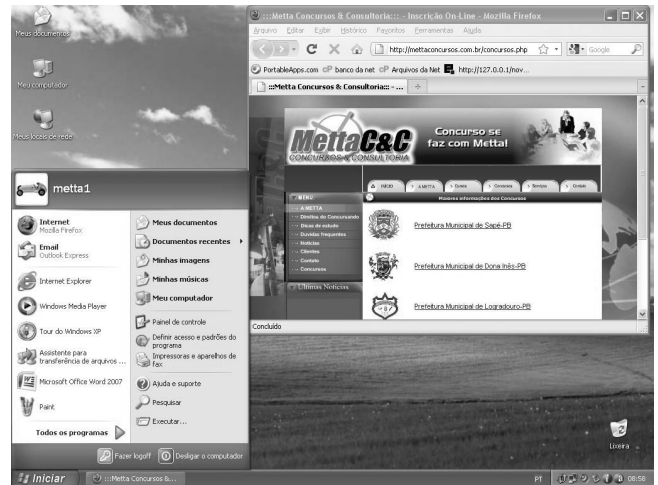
Meus documentos

Meu computador

Meus locais de rede

:::Metta Concursos & Consultoria::: - Inscrição On-Line - Mozilla Firefox

Arquivo Editar Exibir Histórico Favoritos Ferramentas Ajuda

http://mettaconcursos.com.br/concursos.php

Google

PortableApps.com banco da net Arquivos da Net http://127.0.0.1/nov...

:::Metta Concursos & Consultoria::: - ...

Metta C&C CONCURSOS & CONSULTORIA

Concurso se faz com Metta!

INICIO A METTA Cursos Concursos Serviços Contato

Maiores informações dos Concursos

MENU
A METTA
Direitos do Concursando
Dicas de estudo
Dúvidas frequentes
Notícias
Clientes
Contato
Concursos

Últimas Notícias

Prefeitura Municipal de Sapé-PB

Prefeitura Municipal de Dona Inês-PB

Prefeitura Municipal de Logradouro-PB

Concluído

metta1

Internet
Mozilla Firefox

Email
Outlook Express

Internet Explorer

Windows Media Player

Tour do Windows XP

Assistente para transferência de arquivos ...

Microsoft Office Word 2007

Paint

Todos os programas

Meus documentos

Documentos recentes

Minhas imagens

Minhas músicas

Meu computador

Painel de controle

Definir acesso e padrões do programa

Impressoras e aparelhos de fax

Ajuda e suporte

Pesquisar

Executar...

Fazer logoff

Desligar o computador

Lixeira

Iniciar

:::Metta Concursos &...

PT

08:56